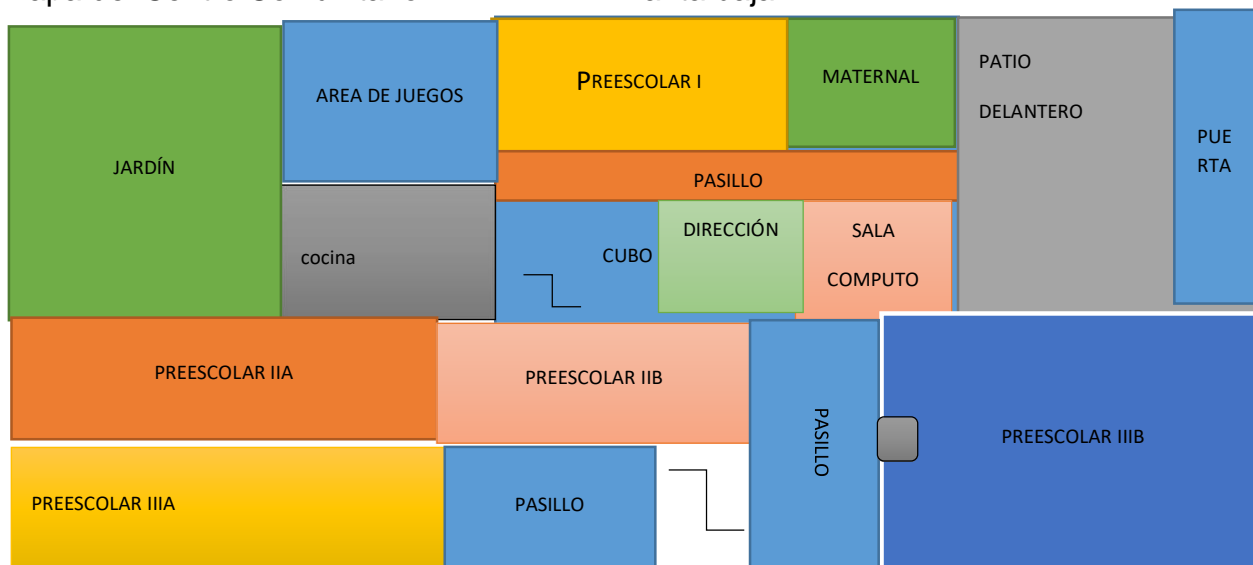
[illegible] baja

JARDÍN

AREA DE JUEGOS

PREESCOLAR I

MATERNAL

PATIO

DELANTERO

PUE RTA

PASILLO

cocina

CUBO

DIRECCIÓN

SALA

COMPUTO

PREESCOLAR IIA

PREESCOLAR IIB

PASILLO

PREESCOLAR IIIB

PREESCOLAR IIIA

PASILLO